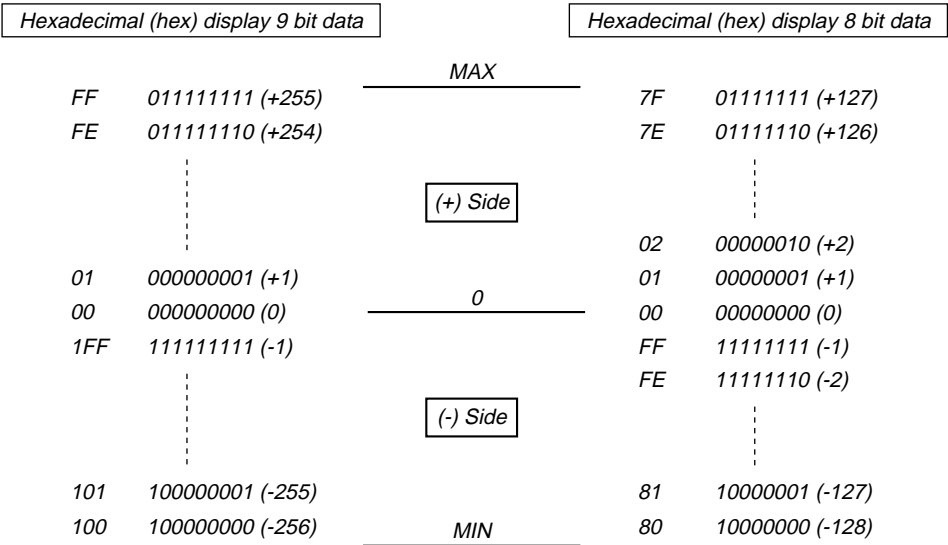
Hexadecimal (hex) display 9 bit data

Hexadecimal (hex) display 8 bit data

MAX

FF 011111111 (+255)
FE 011111110 (+254)

7F 01111111 (+127)
7E 01111110 (+126)

(+) Side

02 00000010 (+2)

01 000000001 (+1)
00 000000000 (0)
1FF 111111111 (-1)

0

01 00000001 (+1)
00 00000000 (0)
FF 11111111 (-1)
FE 11111110 (-2)

(-) Side

101 100000001 (-255)
100 100000000 (-256)

MIN

81 10000001 (-127)
80 10000000 (-128)